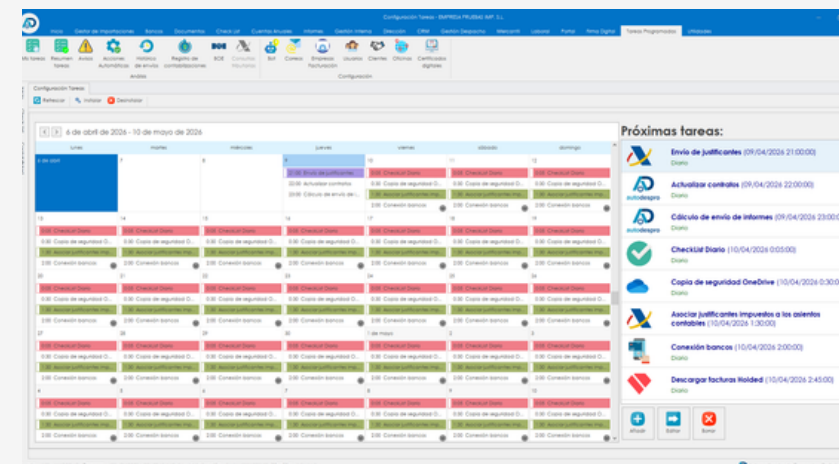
Configuración Tareas - EMPRESA PRUEBAS IMP. S.L.

Inicio | Gestor de Importaciones | Bancos | Documentos | Check List | Cuentas Anuales | Informes | Gestión Interna | Dirección | CRM | Gestión Despacho | Mercantil | Laboral | Portal | Firma Digital | Tareas Programadas | Utilidades

Mis tareas | Resumen tareas | Avisos | Acciones Automáticas | Histórico de envíos | Registro de contabilizaciones | BOE | Consultas tributarias | Bot | Correo | Empresas facturación | Usuarios | Clientes | Oficinas | Certificados digitales

Análisis | Usuarios

Configuración Tareas

Refrescar | Iniciar | Desinstalar

6 de abril de 2026 - 10 de mayo de 2026

| lunes | martes | miércoles | jueves | viernes | sábado | domingo |
|---|---|---|---|---|---|---|
| 6 de abril | 7 | 8 | 9 | 10 | 11 | 12 |
| 13 | 14 | 15 | 16 | 17 | 18 | 19 |
| 20 | 21 | 22 | 23 | 24 | 25 | 26 |
| 27 | 28 | 29 | 30 | 1 de mayo | 2 | 3 |
| 4 | 5 | 6 | 7 | 8 | 9 | 10 |

21:00 Envío de justificantes
22:00 Actualizar contratos
23:00 Cálculo de envío de i...
0:00 CheckList Diario
0:30 Copia de seguridad O...
1:30 Asociar justificantes imp...
2:00 Conexión bancos

Próximas tareas:

Envío de justificantes (09/04/2026 21:00:00)
Diario

Actualizar contratos (09/04/2026 22:00:00)
Diario

Cálculo de envío de informes (09/04/2026 23:00
Diario

CheckList Diario (10/04/2026 0:05:00)
Diario

Copia de seguridad OneDrive (10/04/2026 0:30
Diario

Asociar justificantes impuestos a los asientos contables (10/04/2026 1:30:00)
Diario

Conexión bancos (10/04/2026 2:00:00)
Diario

Descargar facturas Holded (10/04/2026 2:45:00)
Diario

Añadir | Editar | Borrar